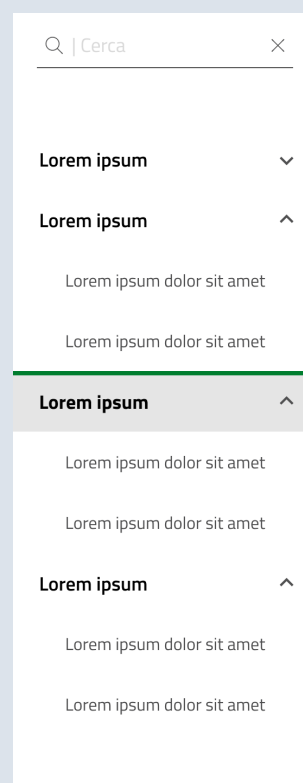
| Cerca

Lorem ipsum

Lorem ipsum

Lorem ipsum dolor sit amet

Lorem ipsum dolor sit amet

Lorem ipsum

Lorem ipsum dolor sit amet

Lorem ipsum dolor sit amet

Lorem ipsum

Lorem ipsum dolor sit amet

Lorem ipsum dolor sit amet